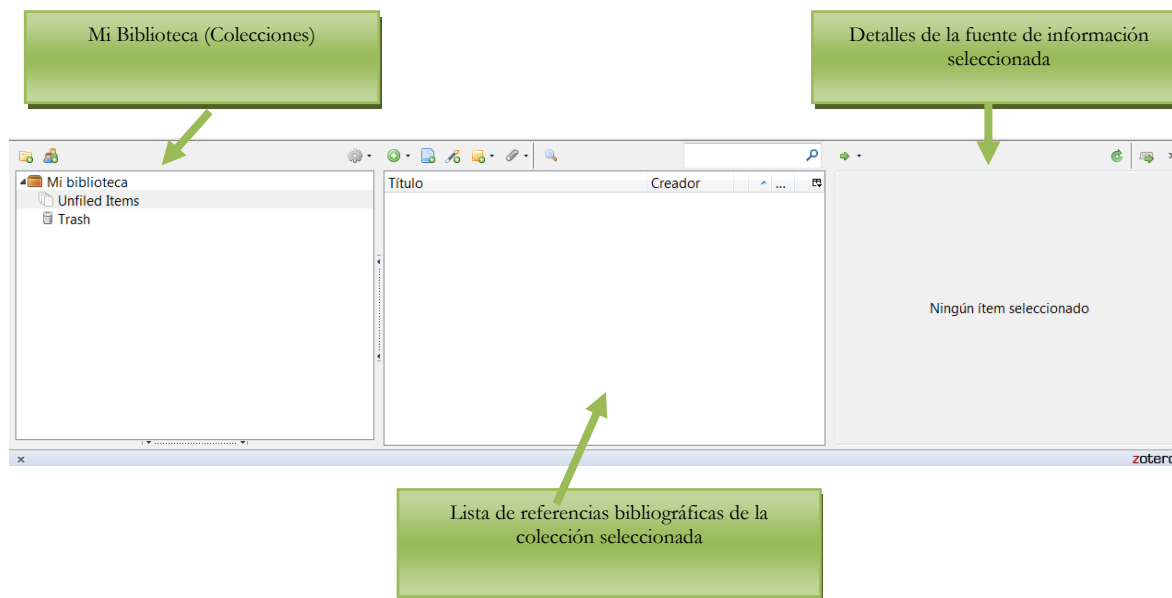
Mi Biblioteca (Colecciones)

Detalles de la fuente de información seleccionada

Mi biblioteca
Unfiled Items
Trash

Título
Creador

Ningún ítem seleccionado

×

zoter

Lista de referencias bibliográficas de la colección seleccionada